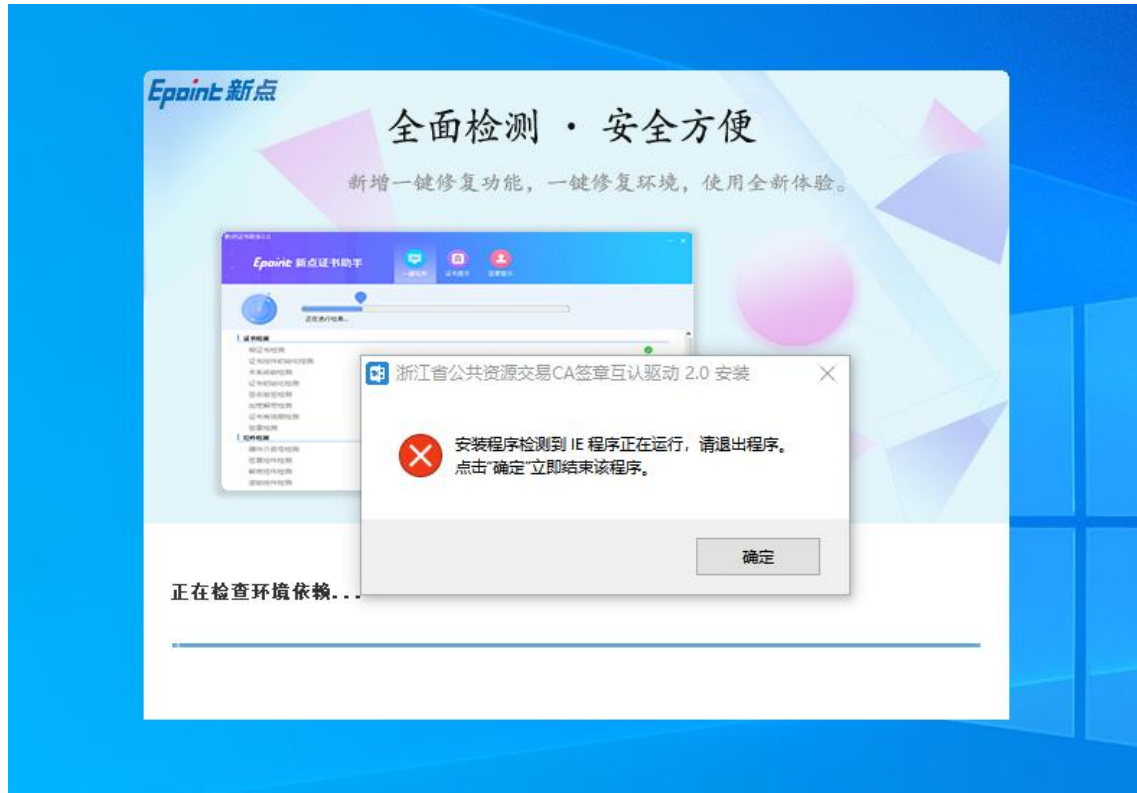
Epoint新点

全面检测 · 安全方便

新增一键修复功能，一键修复环境，使用全新体验。

Epoint 新点证书助手

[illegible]

浙江省公共资源交易CA签章互认驱动 2.0 安装

安装程序检测到 IE 程序正在运行，请退出程序。
点击"确定"立即结束该程序。

确定

正在检查环境依赖...